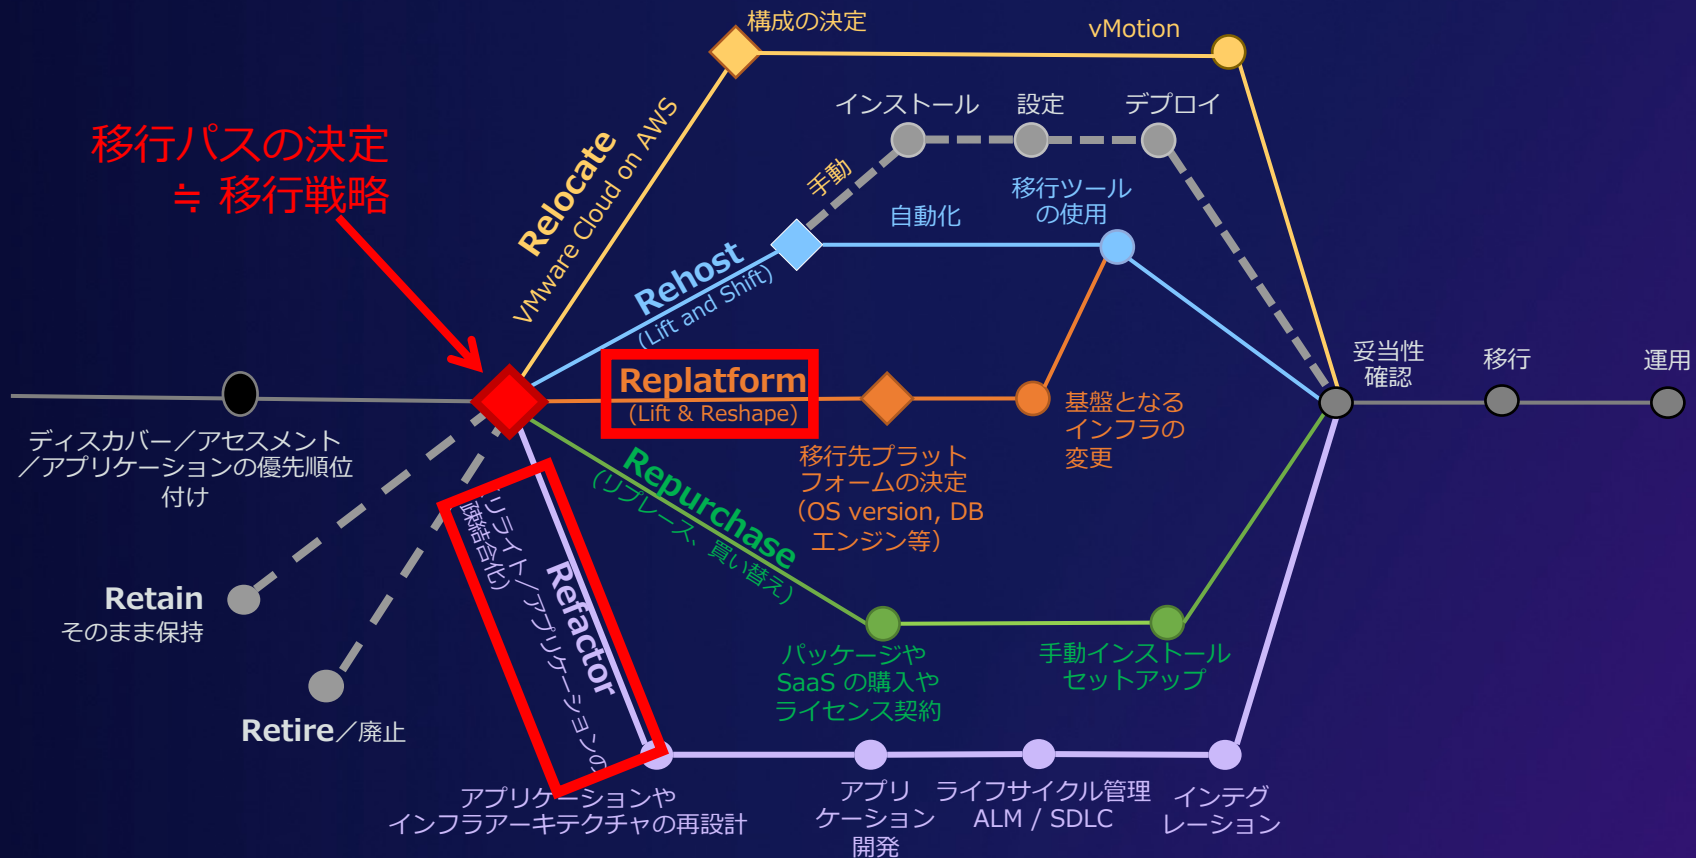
移行パスの決定
≒ 移行戦略

構成の決定

vMotion

Relocate
VMware Cloud on AWS

インストール
設定
デプロイ

手動

自動化

移行ツール
の使用

Rehost
(Lift and Shift)

Replatform
(Lift & Reshape)

基盤となる
インフラの
変更

移行先プラット
フォームの決定
(OS version, DB
エンジン等)

妥当性
確認

移行

運用

ディスカバー／アセスメント
／アプリケーションの優先順位
付け

Repurchase
(リプレース、買い替え)

Refactor
(リライト／アプリケーションの
疎結合化)

Retain
そのまま保持

Retire／廃止

パッケージや
SaaS の購入や
ライセンス契約

手動インストール
セットアップ

アプリケーションや
インフラアーキテクチャの再設計

アプリ
ケーション
開発

ライフサイクル管理
ALM / SDLC

インテグ
レーション